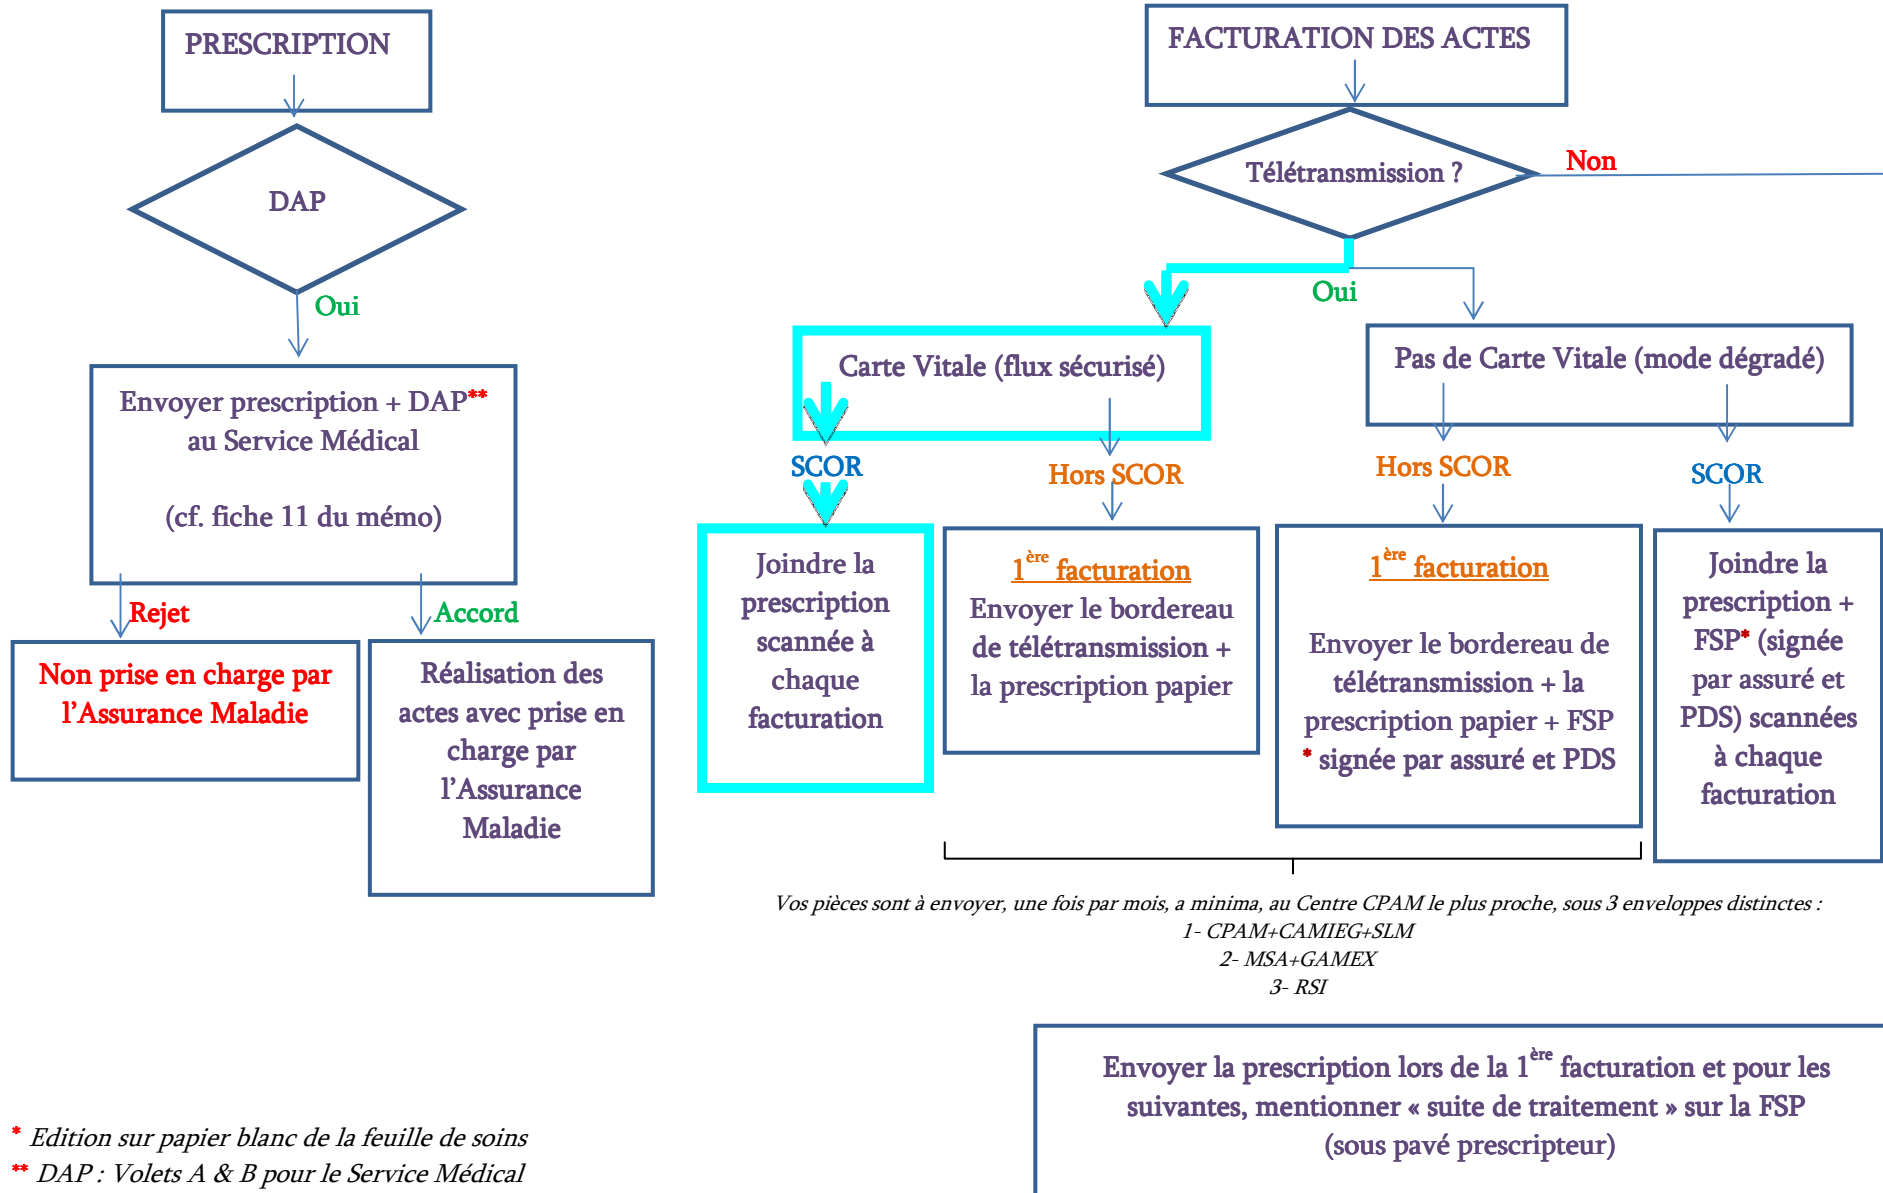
PRESCRIPTION

DAP

Oui

Envoyer prescription + DAP**
au Service Médical

(cf. fiche 11 du mémo)

Rejet

Accord

Non prise en charge par l'Assurance Maladie

Réalisation des actes avec prise en charge par l'Assurance Maladie

FACTURATION DES ACTES

Télétransmission ?

Non

Oui

Carte Vitale (flux sécurisé)

Pas de Carte Vitale (mode dégradé)

SCOR

Hors SCOR

Hors SCOR

SCOR

Joindre la prescription scannée à chaque facturation

$1^{ère}$ facturation
Envoyer le bordereau de télétransmission + la prescription papier

$1^{ère}$ facturation

Envoyer le bordereau de télétransmission + la prescription papier + FSP * signée par assuré et PDS

Joindre la prescription + FSP* (signée par assuré et PDS) scannées à chaque facturation

Vos pièces sont à envoyer, une fois par mois, a minima, au Centre CPAM le plus proche, sous 3 enveloppes distinctes :
1- CPAM+CAMIEG+SLM
2- MSA+GAMEX
3- RSI

Envoyer la prescription lors de la $1^{ère}$ facturation et pour les suivantes, mentionner « suite de traitement » sur la FSP (sous pavé prescripteur)

* Edition sur papier blanc de la feuille de soins
** DAP : Volets A & B pour le Service Médical